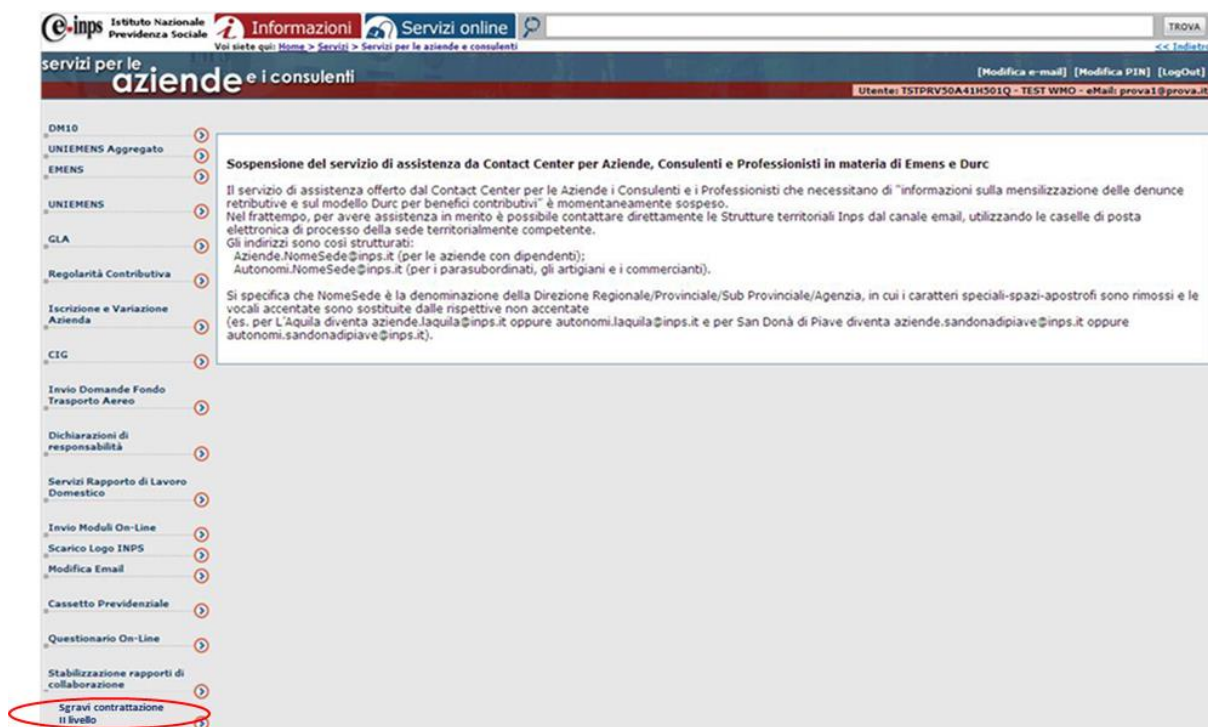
e-inps Istituto Nazionale Previdenza Sociale

Informazioni Servizi online

TROVA

Voi siete qui: Home > Servizi > Servizi per le aziende e consulenti

<< Indietro

servizi per le aziende e i consulenti

[Modifica e-mail] [Modifica PIN] [LogOut]

Utente: TSTPRV50A41H501Q - TEST WMO - eMail: prova1@prova.it

DM10
UNIEMENS Aggregato
EMENS
UNIEMENS
GLA
Regolarità Contributiva
Iscrizione e Variazione Azienda
CIG
Invio Domande Fondo Trasporto Aereo
Dichiarazioni di responsabilità
Servizi Rapporto di Lavoro Domestico
Invio Moduli On-Line
Scarico Logo INPS
Modifica Email
Cassetto Previdenziale
Questionario On-Line
Stabilizzazione rapporti di collaborazione
Sgravi contrattazione II livello

Sospensione del servizio di assistenza da Contact Center per Aziende, Consulenti e Professionisti in materia di Emens e Durc

Il servizio di assistenza offerto dal Contact Center per le Aziende i Consulenti e i Professionisti che necessitano di "informazioni sulla mensilizzazione delle denunce retributive e sul modello Durc per benefici contributivi" è momentaneamente sospeso.
Nel frattempo, per avere assistenza in merito è possibile contattare direttamente le Strutture territoriali Inps dal canale email, utilizzando le caselle di posta elettronica di processo della sede territorialmente competente.
Gli indirizzi sono così strutturati:
Aziende.NomeSede@inps.it (per le aziende con dipendenti);
Autonomi.NomeSede@inps.it (per i parasubordinati, gli artigiani e i commercianti).

Si specifica che NomeSede è la denominazione della Direzione Regionale/Provinciale/Sub Provinciale/Agenzia, in cui i caratteri speciali-spazi-apostrofi sono rimossi e le vocali accentate sono sostituite dalle rispettive non accentate
(es. per L'Aquila diventa aziende.laquila@inps.it oppure autonomi.laquila@inps.it e per San Donà di Piave diventa aziende.sandonadipiave@inps.it oppure autonomi.sandonadipiave@inps.it).